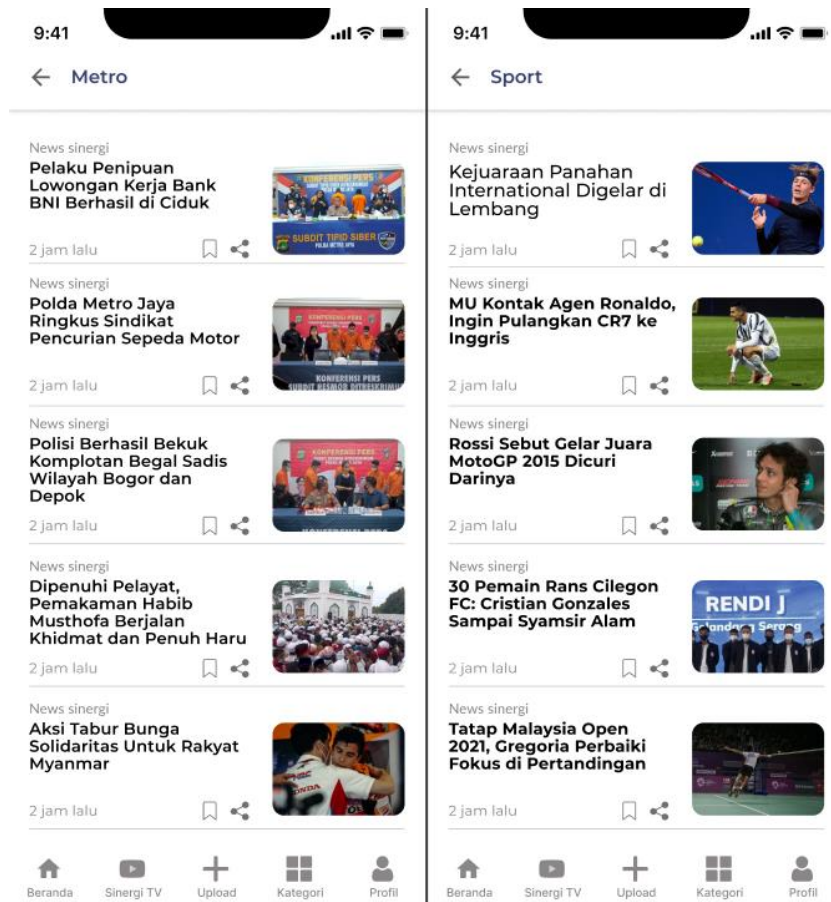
9:41

← Metro

News sinergi
Pelaku Penipuan Lowongan Kerja Bank BNI Berhasil di Ciduk
KONFERENSI PERS
SUBDIT TIPID SIBER
2 jam lalu

News sinergi
Polda Metro Jaya Ringkus Sindikat Pencurian Sepeda Motor
KONFERENSI PERS
2 jam lalu

News sinergi
Polisi Berhasil Bekuk Komplotan Begal Sadis Wilayah Bogor dan Depok
KONFERENSI PERS
2 jam lalu

News sinergi
Dipenuhi Pelayat, Pemakaman Habib Musthofa Berjalan Khidmat dan Penuh Haru
2 jam lalu

News sinergi
Aksi Tabur Bunga Solidaritas Untuk Rakyat Myanmar
2 jam lalu

Beranda Sinergi TV Upload Kategori Profil

9:41

← Sport

News sinergi
Kejuaraan Panahan International Digelar di Lembang
2 jam lalu

News sinergi
MU Kontak Agen Ronaldo, Ingin Pulangkan CR7 ke Inggris
2 jam lalu

News sinergi
Rossi Sebut Gelar Juara MotoGP 2015 Dicuri Darinya
2 jam lalu

News sinergi
30 Pemain Rans Cilegon FC: Cristian Gonzales Sampai Syamsir Alam
RENDI J
2 jam lalu

News sinergi
Tatap Malaysia Open 2021, Gregoria Perbaiki Fokus di Pertandingan
2 jam lalu

Beranda Sinergi TV Upload Kategori Profil